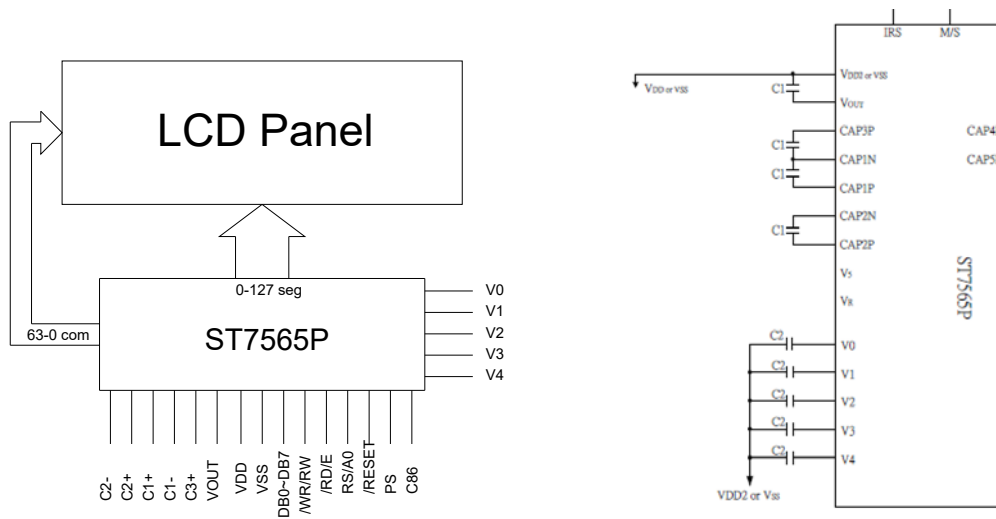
LCD Panel

0-127 seg

63-0 com

ST7565P

V0
V1
V2
V3
V4

C2-
C2+
C1+
C1-
C3+
VOUT
VDD
VSS
DB0~DB7
/WR/RW
/RD/E
RS/A0
/RESET
PS
C86

IRS
M/S

VDD or VSS
C1
VDD2 or VSS
VOUT
CAP3P
C1
CAP1N
C1
CAP1P
CAP2N
C1
CAP2P
V5
VR
CAP4
CAP5
ST7565P
C2
V0
C2
V1
C2
V2
C2
V3
C2
V4
VDD2 or VSS